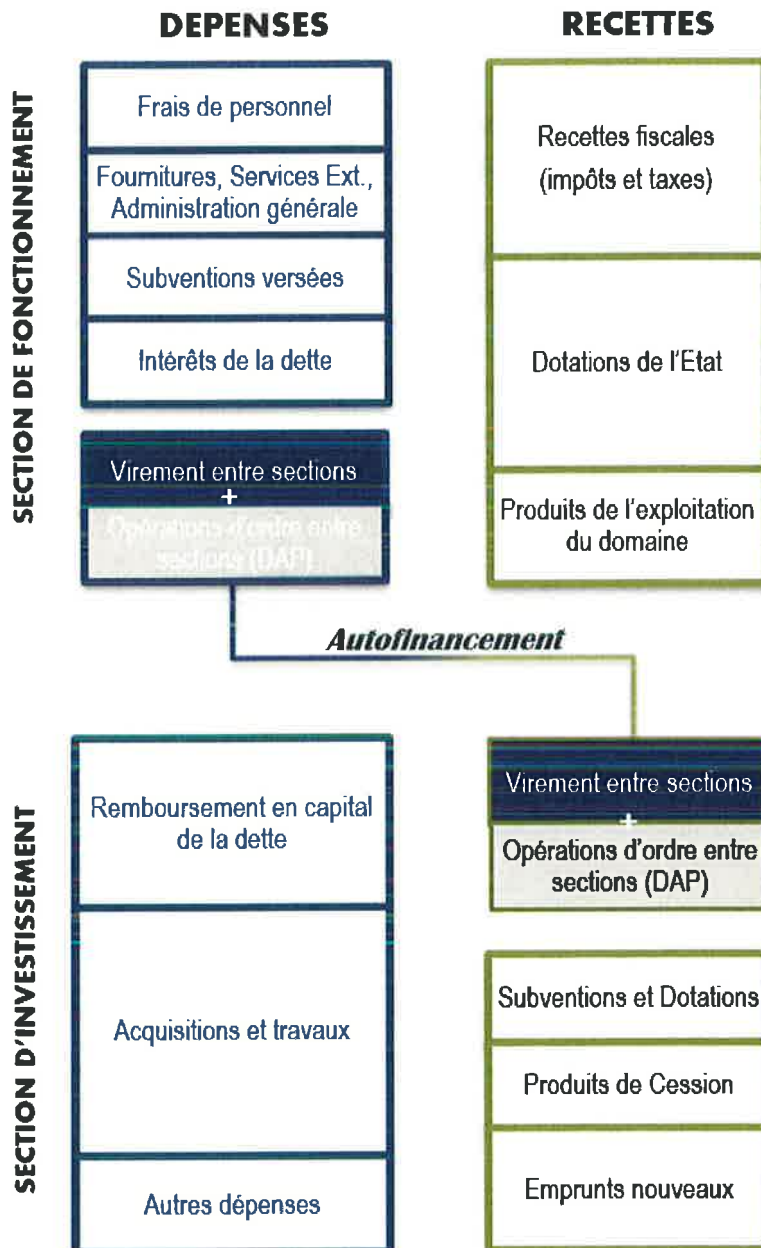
DEPENSES

RECETTES

SECTION DE FONCTIONNEMENT

Frais de personnel

Fournitures, Services Ext., Administration générale

Subventions versées

Intérêts de la dette

Virement entre sections
+
Opérations d'ordre entre sections (DAP)

Recettes fiscales (impôts et taxes)

Dotations de l'Etat

Produits de l'exploitation du domaine

Autofinancement

SECTION D'INVESTISSEMENT

Remboursement en capital de la dette

Acquisitions et travaux

Autres dépenses

Virement entre sections
+
Opérations d'ordre entre sections (DAP)

Subventions et Dotations

Produits de Cession

Emprunts nouveaux